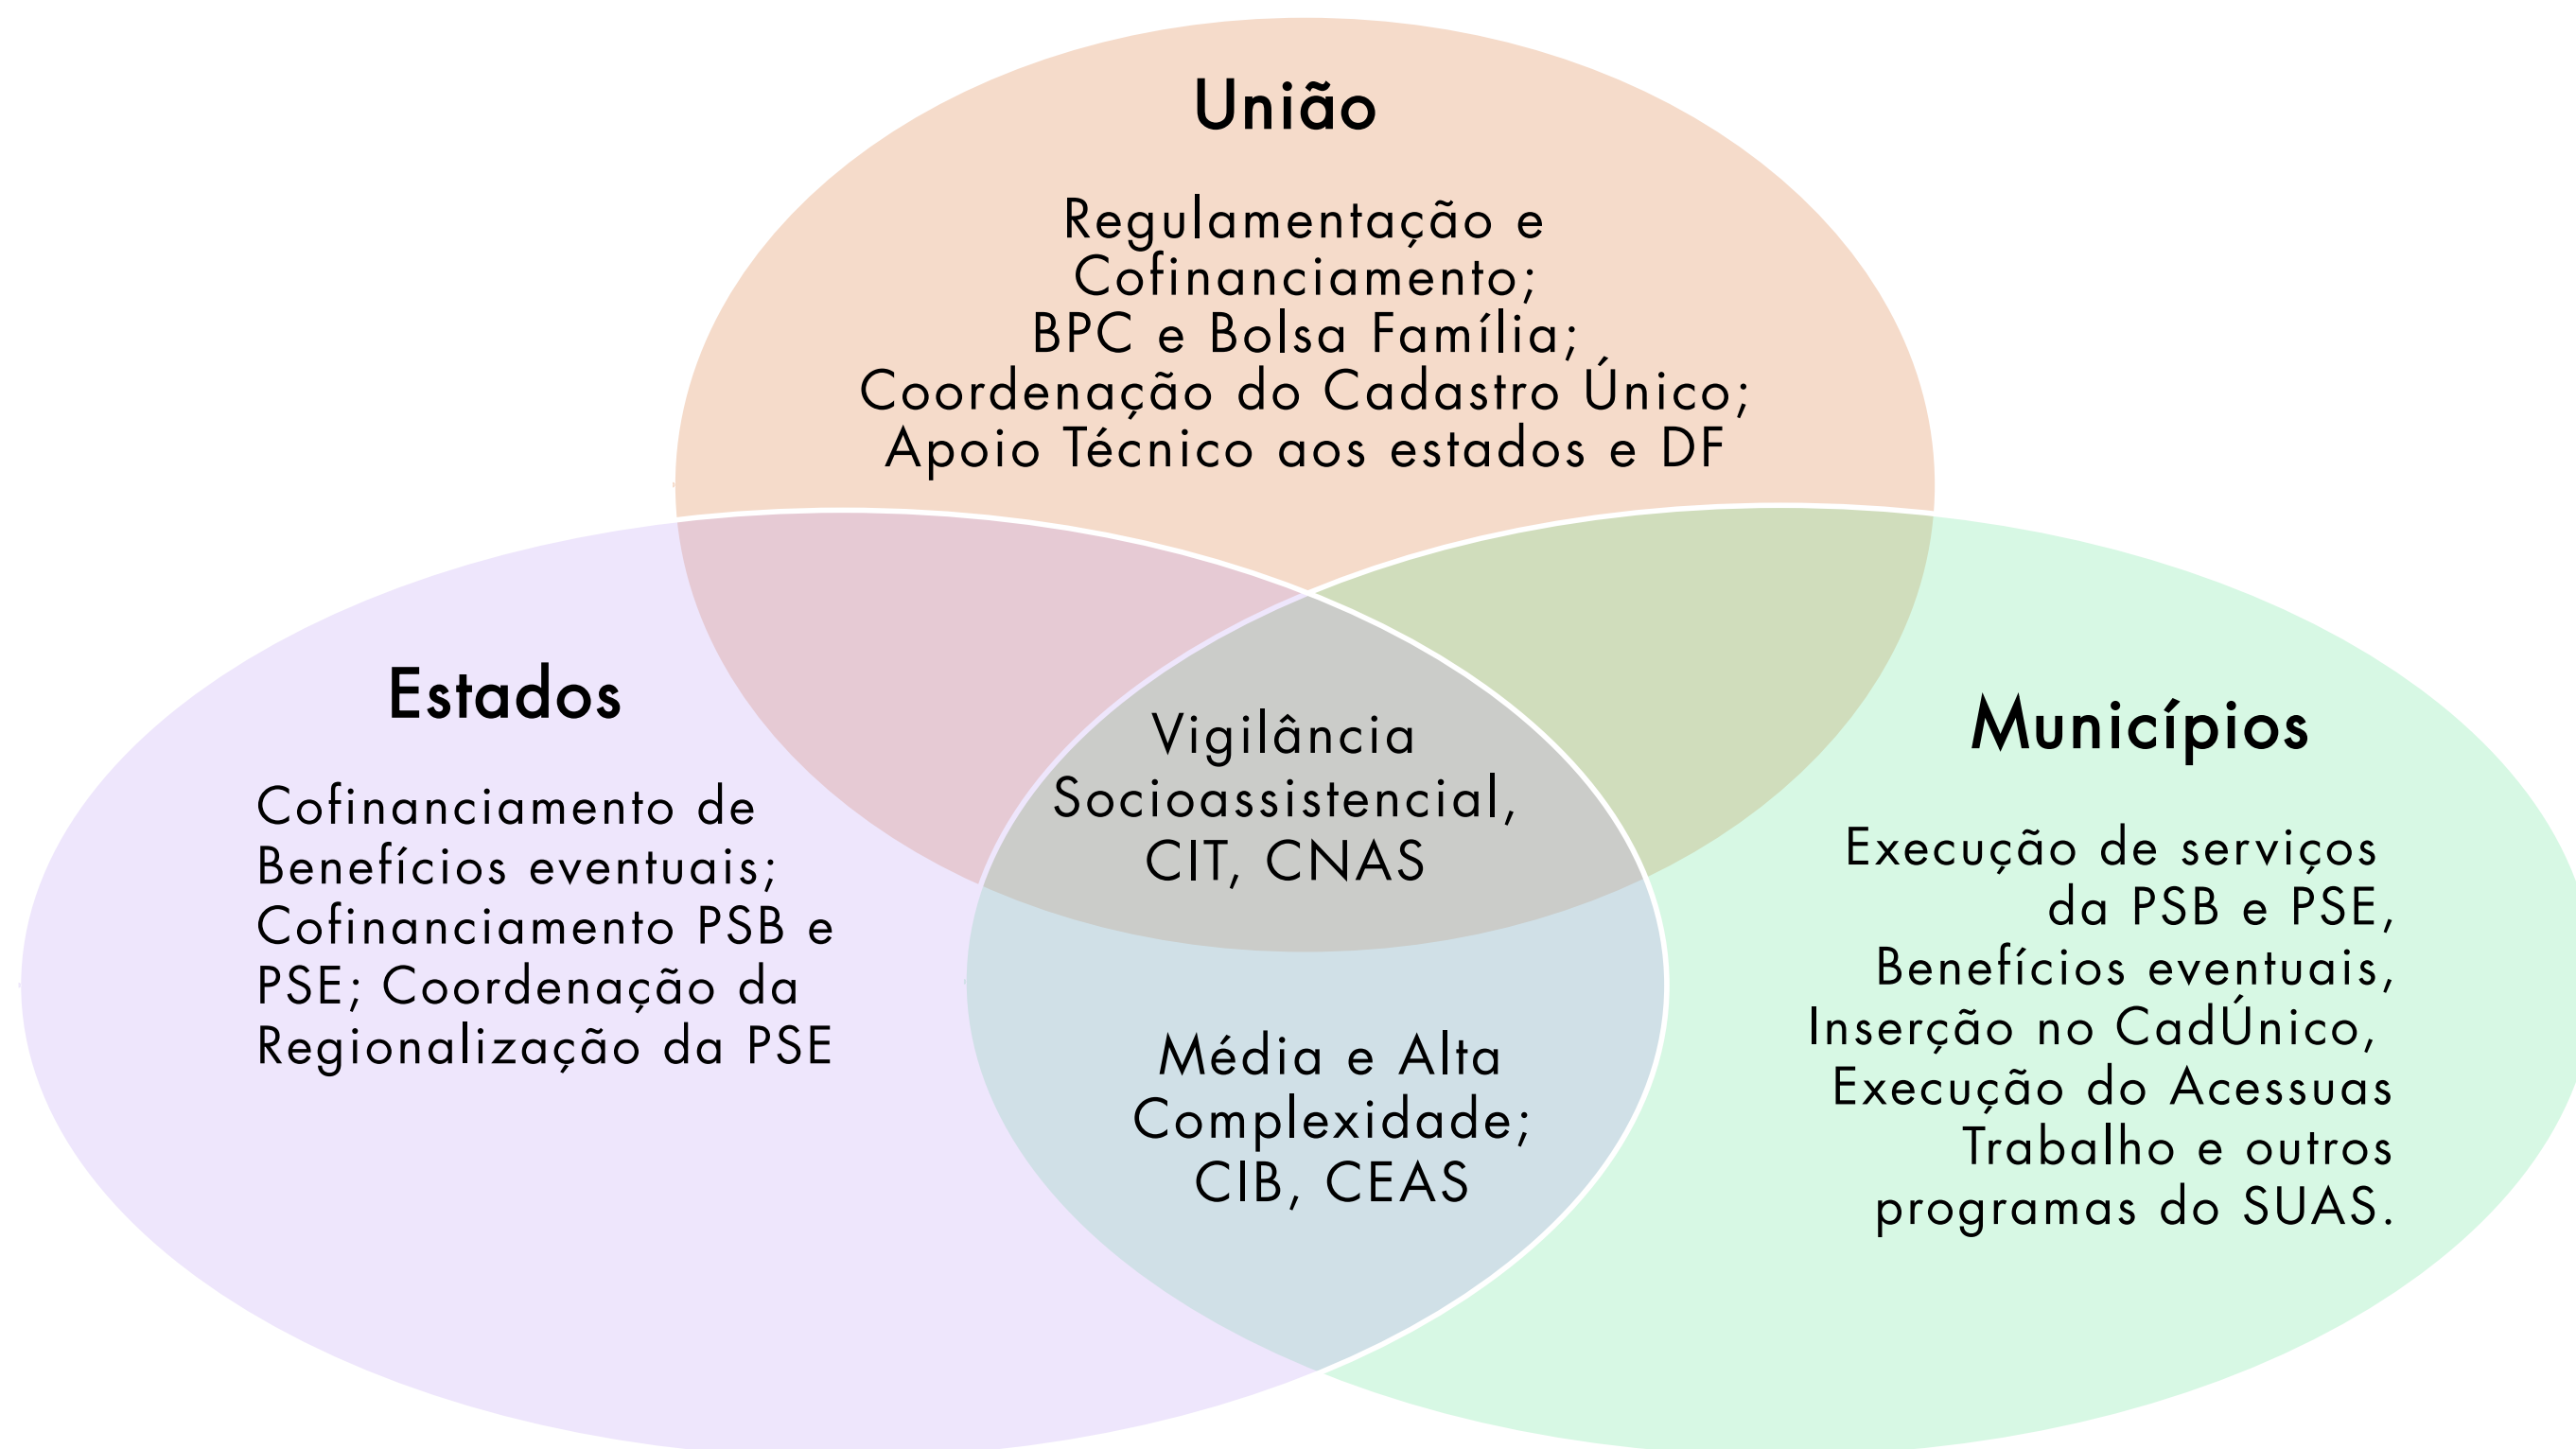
União

Regulamentação e Cofinanciamento;
BPC e Bolsa Família;
Coordenação do Cadastro Único;
Apoio Técnico aos estados e DF

Estados

Cofinanciamento de Benefícios eventuais; Cofinanciamento PSB e PSE; Coordenação da Regionalização da PSE

Vigilância Socioassistencial, CIT, CNAS

Municípios

Execução de serviços da PSB e PSE, Benefícios eventuais, Inserção no CadÚnico, Execução do Acessuas Trabalho e outros programas do SUAS.

Média e Alta Complexidade; CIB, CEAS